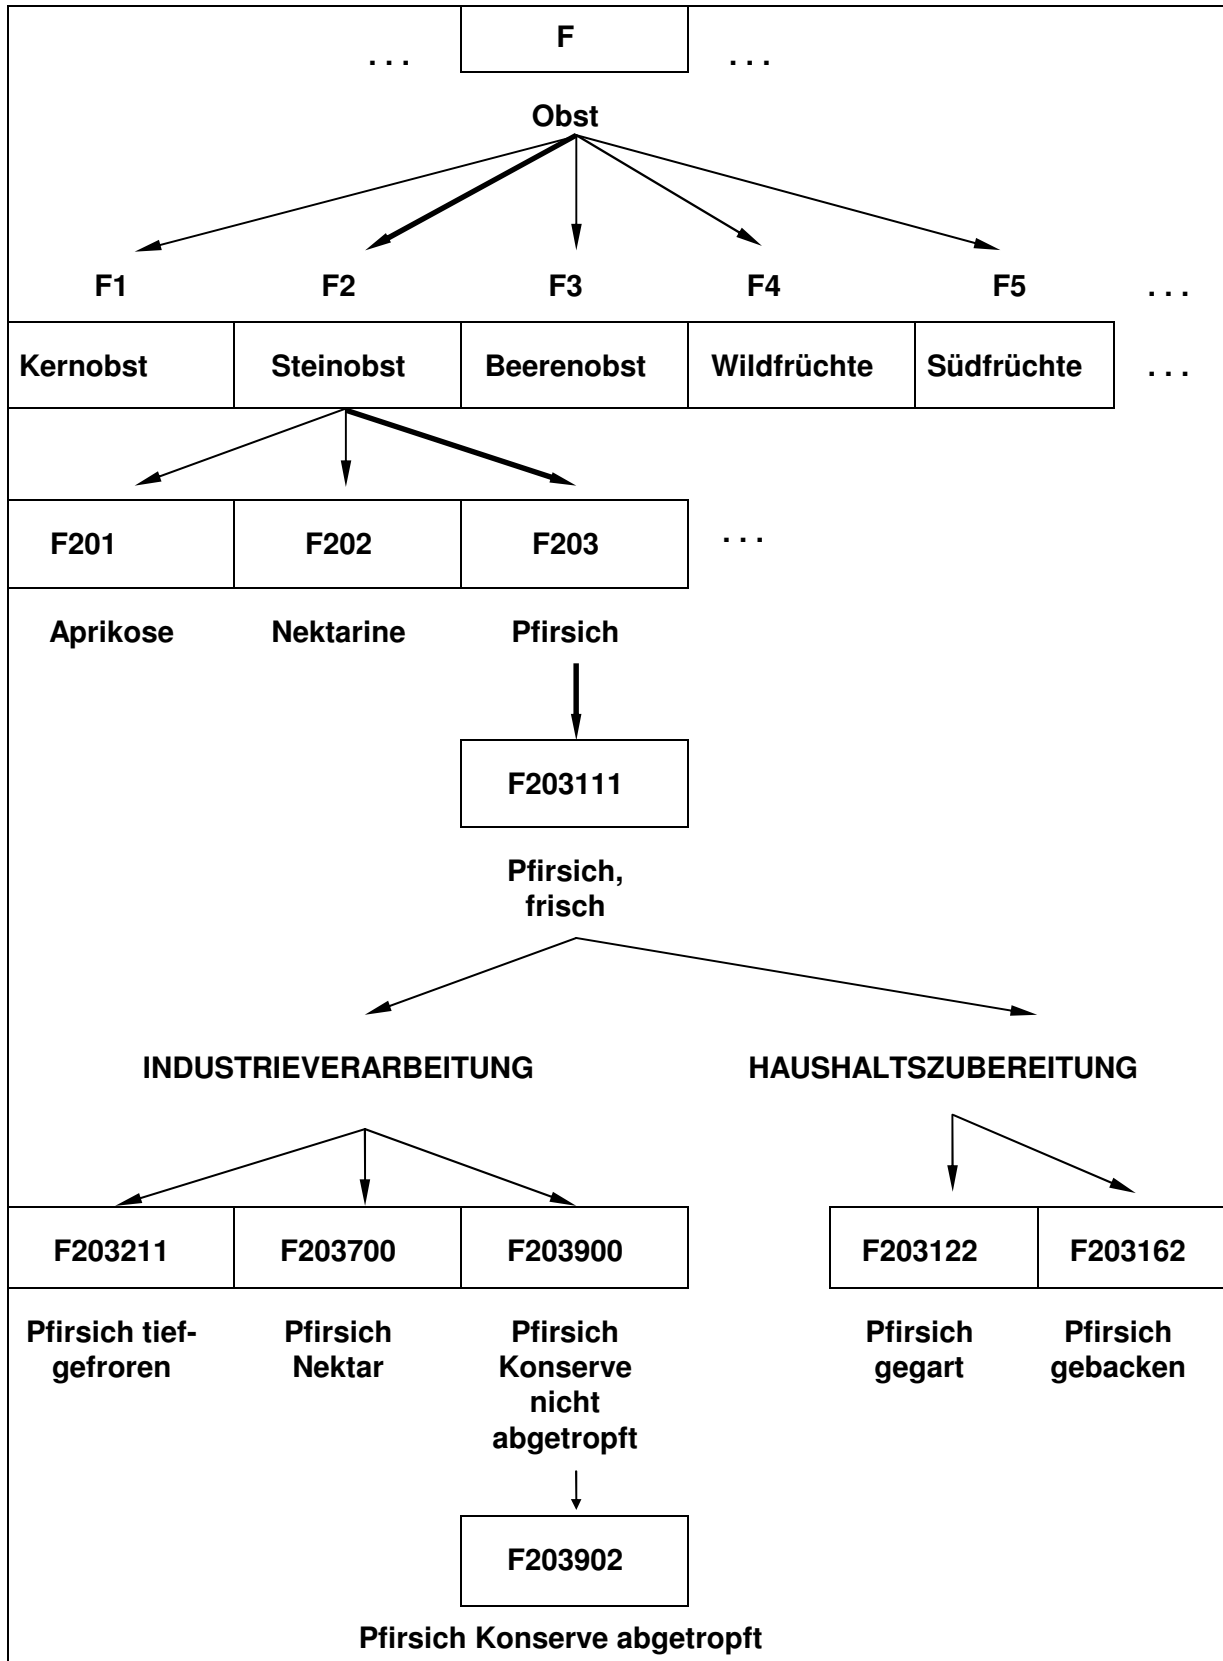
. . . F . . .

Obst

F1 F2 F3 F4 F5 . . .

| Kernobst | Steinobst | Beerenobst | Wildfrüchte | Südfrüchte |
|---|---|---|---|---|

. . .

| F201 | F202 | F203 |
|---|---|---|

. . .

Aprikose Nektarine Pfirsich

F203111

Pfirsich, frisch

INDUSTRIEVERARBEITUNG

HAUSHALTSZUBEREITUNG

| F203211 | F203700 | F203900 |
|---|---|---|

| F203122 | F203162 |
|---|---|

Pfirsich tiefgefroren

Pfirsich Nektar

Pfirsich Konserve nicht abgetropft

Pfirsich gegart

Pfirsich gebacken

F203902

Pfirsich Konserve abgetropft